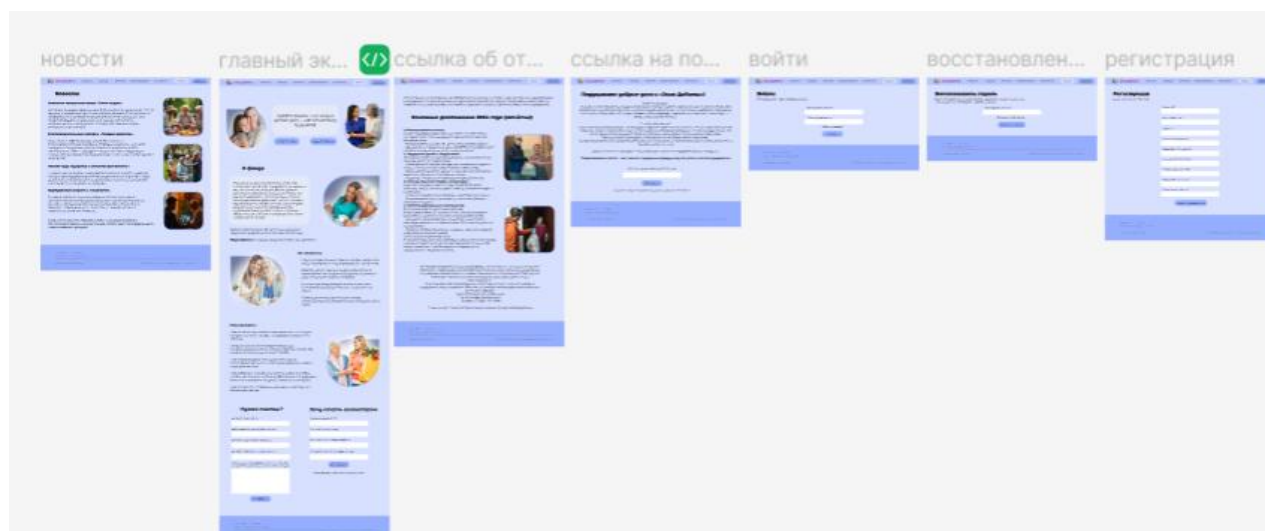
новости

главный эк...

</>

ссылка об от...

ссылка на по...

войти

восстановлен...

регистрация

Новости

О фонде

Нужна помощь?

Хочу стать волонтером

Основные достижения 2024 года (декабрь)

Поддержите доброе дело с «Теплом Доброты»!

Войти

Восстановить пароль

Регистрация